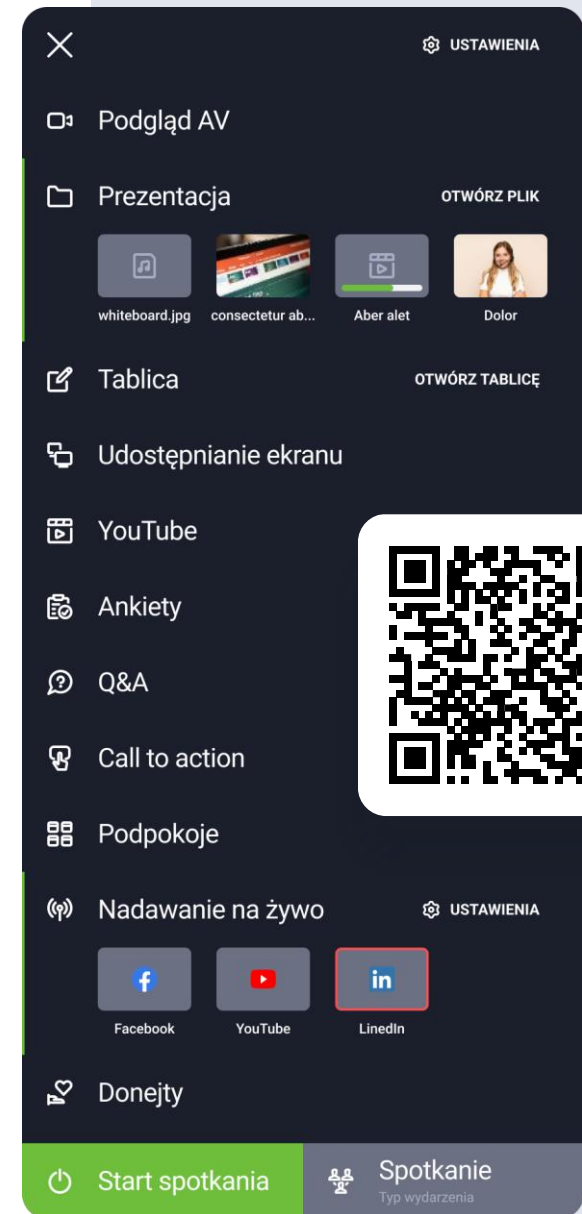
USTAWIENIA

Podgląd AV

Prezentacja

OTWÓRZ PLIK

whiteboard.jpg

consectetur ab...

Aber alet

Dolor

Tablica

OTWÓRZ TABLICĘ

Udostępnianie ekranu

YouTube

Ankiety

Q&A

Call to action

Podpokoje

Nadawanie na żywo

USTAWIENIA

Facebook

YouTube

in

LinedIn

Donejty

Start spotkania

Spotkanie

Typ wydarzenia